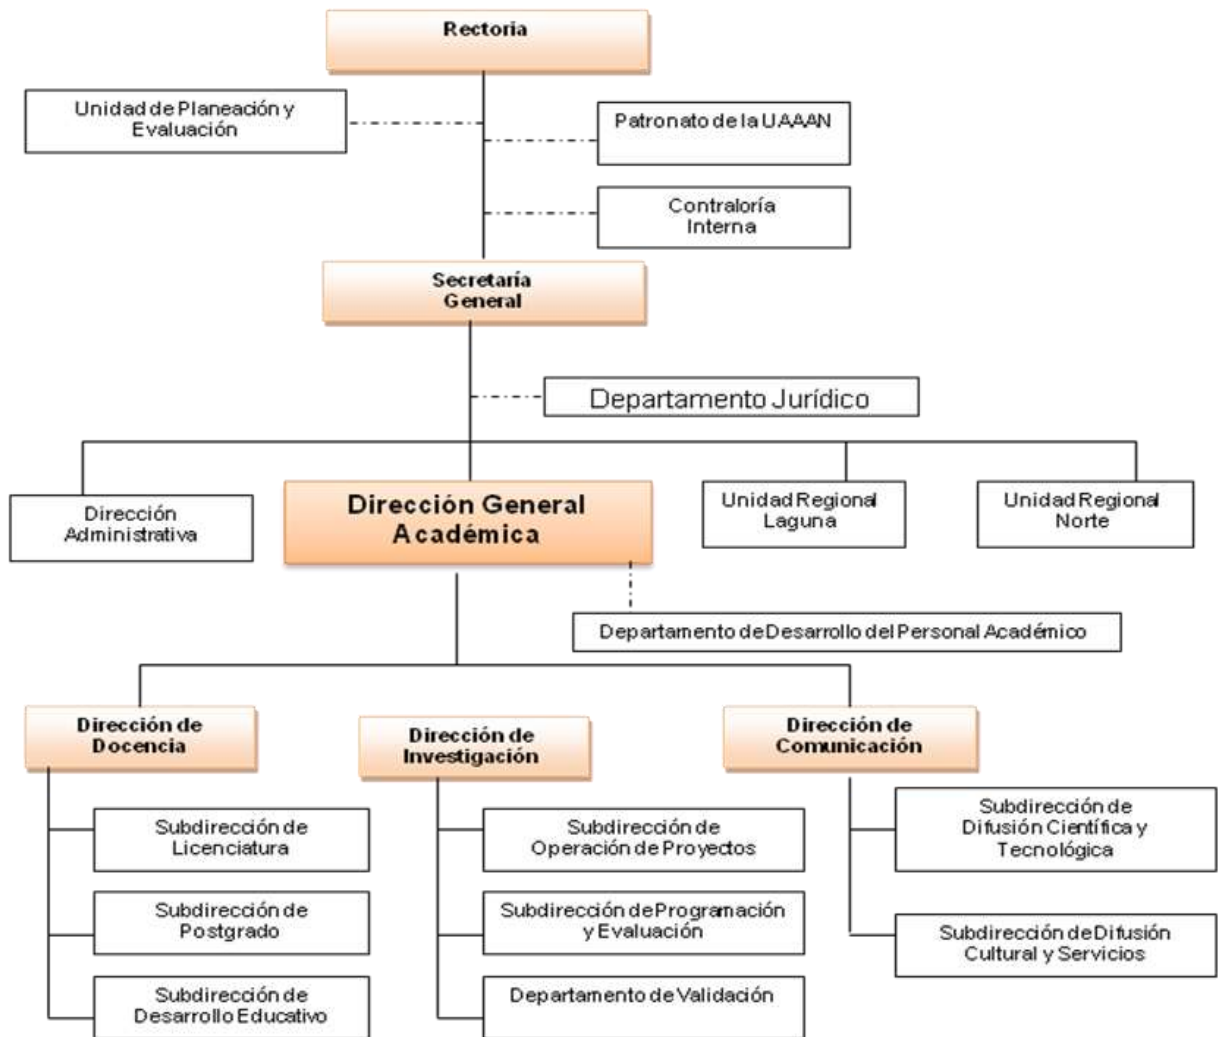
Rectoria

Unidad de Planeación y Evaluación

Patronato de la UAAAN

Contraloría Interna

Secretaría General

Departamento Jurídico

Dirección Administrativa

Dirección General Académica

Unidad Regional Laguna

Unidad Regional Norte

Departamento de Desarrollo del Personal Académico

Dirección de Docencia

Subdirección de Licenciatura

Subdirección de Postgrado

Subdirección de Desarrollo Educativo

Dirección de Investigación

Subdirección de Operación de Proyectos

Subdirección de Programación y Evaluación

Departamento de Validación

Dirección de Comunicación

Subdirección de Difusión Científica y Tecnológica

Subdirección de Difusión Cultural y Servicios